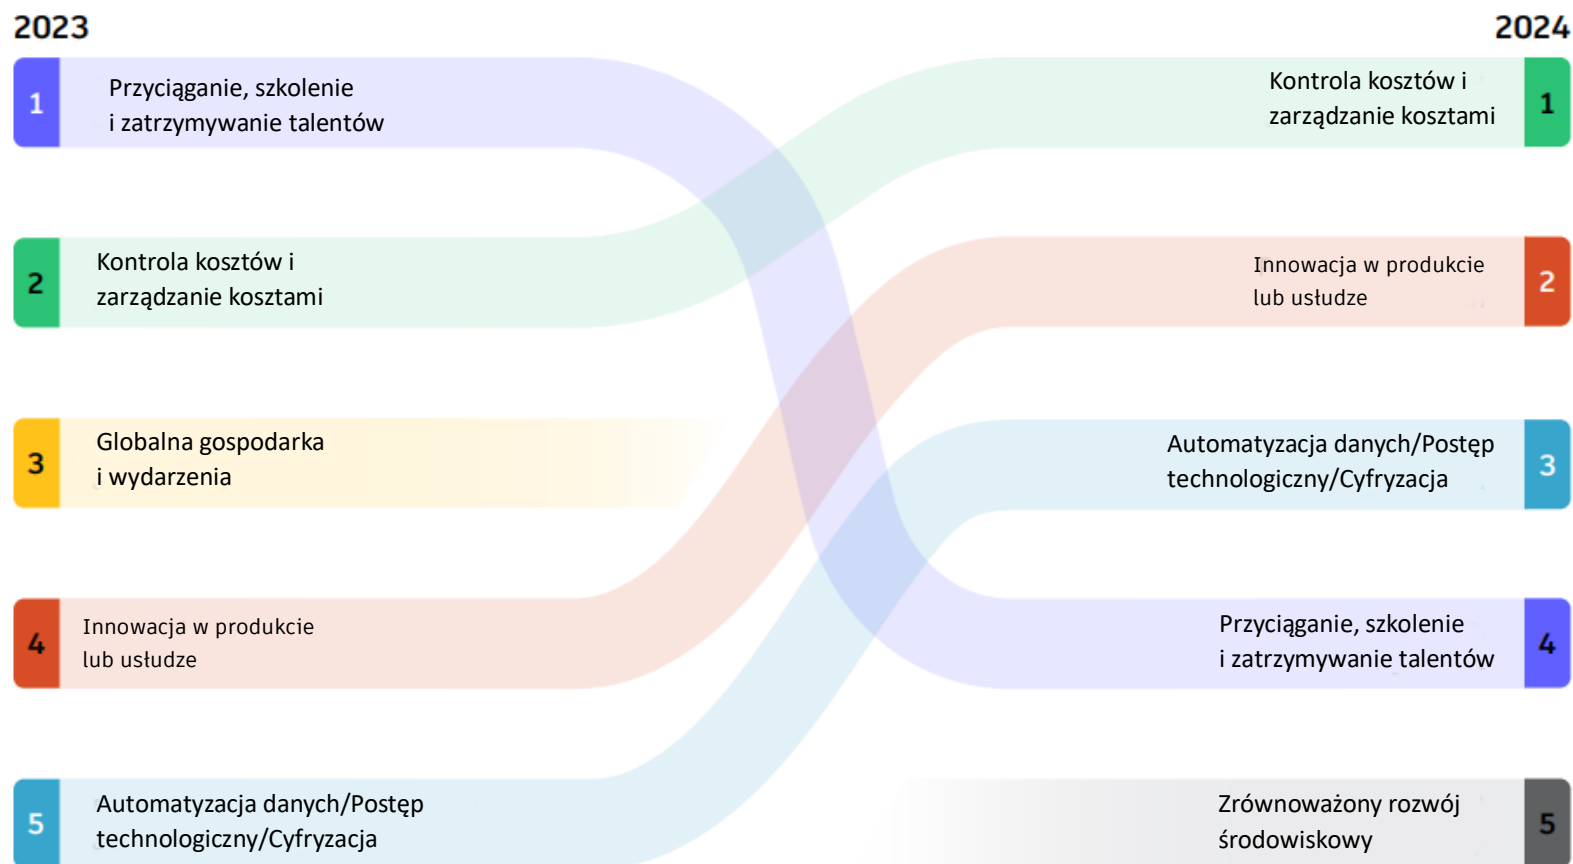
2023

2024

1 Przyciąganie, szkolenie i zatrzymywanie talentów

Kontrola kosztów i zarządzanie kosztami 1

2 Kontrola kosztów i zarządzanie kosztami

Innowacja w produkcie lub usłudze 2

3 Globalna gospodarka i wydarzenia

Automatyzacja danych/Postęp technologiczny/Cyfryzacja 3

4 Innowacja w produkcie lub usłudze

Przyciąganie, szkolenie i zatrzymywanie talentów 4

5 Automatyzacja danych/Postęp technologiczny/Cyfryzacja

Zrównoważony rozwój środowiskowy 5